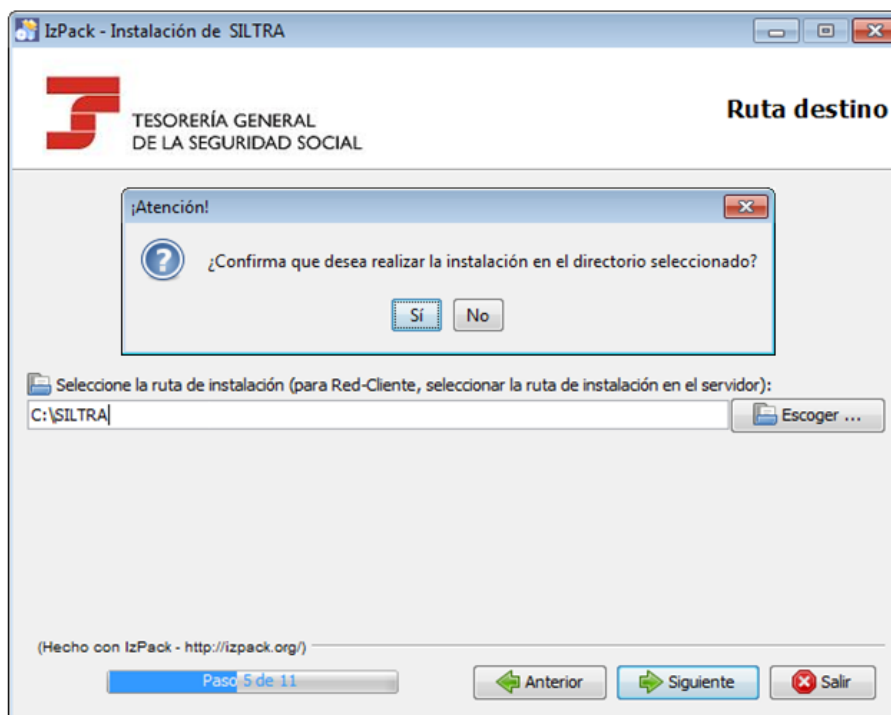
IzPack - Instalación de SILTRA

TESORERÍA GENERAL
DE LA SEGURIDAD SOCIAL

Ruta destino

¡Atención!

¿Confirma que desea realizar la instalación en el directorio seleccionado?

Sí No

Seleccione la ruta de instalación (para Red-Cliente, seleccionar la ruta de instalación en el servidor):

C:\SILTRA

Escoger ...

(Hecho con IzPack - http://izpack.org/)

Paso 5 de 11

Anterior Siguiente Salir